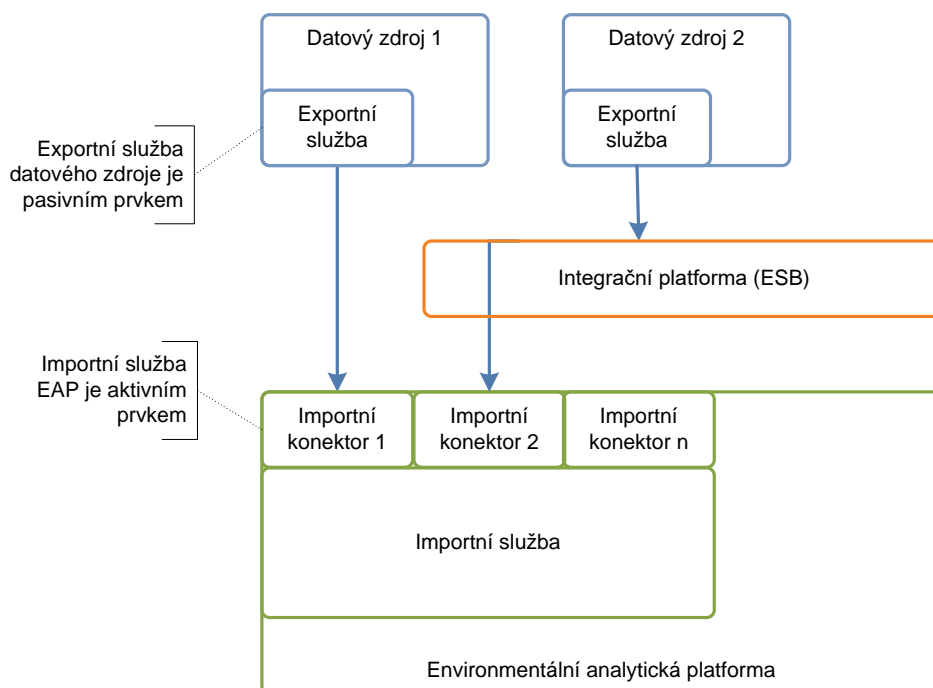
Datový zdroj 1

Exportní služba

Datový zdroj 2

Exportní služba

Exportní služba datového zdroje je pasivním prvkem

Integrační platforma (ESB)

Importní služba EAP je aktivním prvkem

Importní konektor 1

Importní konektor 2

Importní konektor n

Importní služba

Environmentální analytická platforma